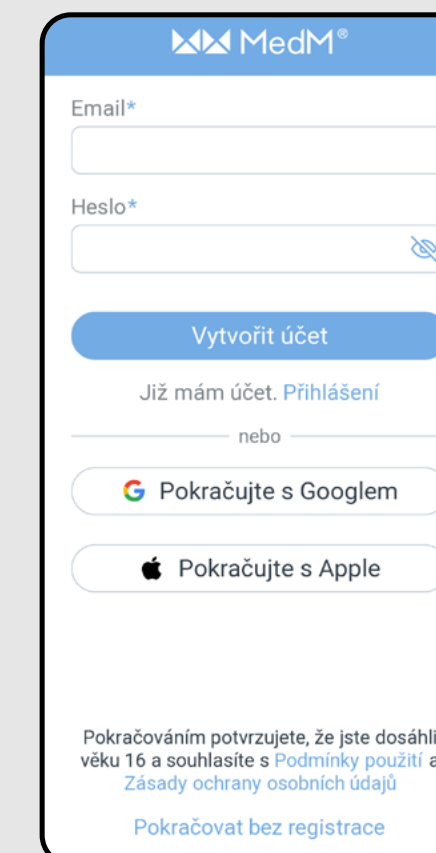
MedM®

Email*

Heslo*

Vytvořit účet

Již mám účet. Přihlášení

nebo

G Pokračujte s Googlem

Pokračujte s Apple

Pokračováním potvrzujete, že jste dosáhli věku 16 a souhlasíte s Podmínky použití a Zásady ochrany osobních údajů

Pokračovat bez registrace